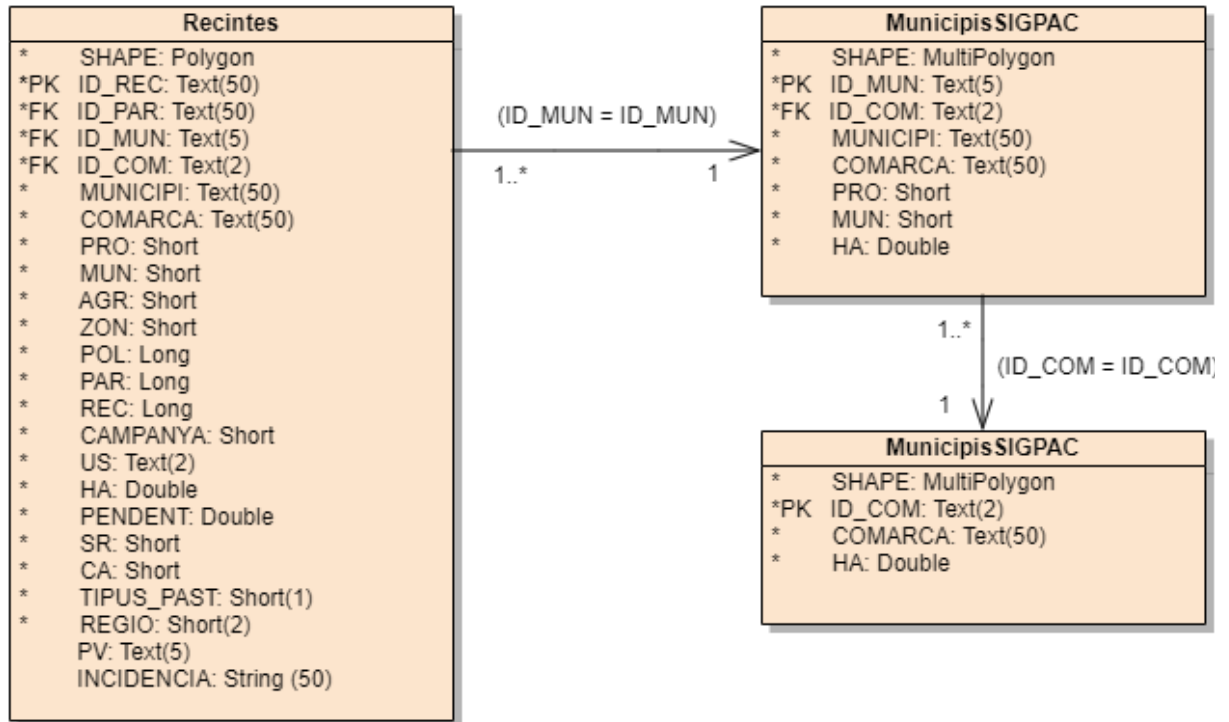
Recintes

* SHAPE: Polygon
*PK ID_REC: Text(50)
*FK ID_PAR: Text(50)
*FK ID_MUN: Text(5)
*FK ID_COM: Text(2)
* MUNICIPI: Text(50)
* COMARCA: Text(50)
* PRO: Short
* MUN: Short
* AGR: Short
* ZON: Short
* POL: Long
* PAR: Long
* REC: Long
* CAMPANYA: Short
* US: Text(2)
* HA: Double
* PENDENT: Double
* SR: Short
* CA: Short
* TIPUS_PAST: Short(1)
* REGIO: Short(2)
PV: Text(5)
INCIDENCIA: String (50)

(ID_MUN = ID_MUN)

1..*

1

MunicipisSIGPAC

* SHAPE: MultiPolygon
*PK ID_MUN: Text(5)
*FK ID_COM: Text(2)
* MUNICIPI: Text(50)
* COMARCA: Text(50)
* PRO: Short
* MUN: Short
* HA: Double

1..*

(ID_COM = ID_COM)

1

MunicipisSIGPAC

* SHAPE: MultiPolygon
*PK ID_COM: Text(2)
* COMARCA: Text(50)
* HA: Double